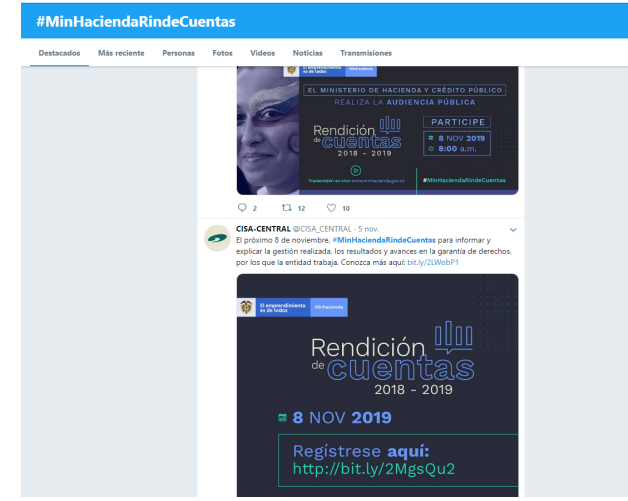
#MinHaciendaRindeCuentas

Destacados Más reciente Personas Fotos Videos Noticias Transmisiones

El emprendimiento es de todos MinHacienda

EL MINISTERIO DE HACIENDA Y CRÉDITO PÚBLICO
REALIZA LA AUDIENCIA PÚBLICA

PARTICIPE

Rendición de cuentas 2018 - 2019

8 NOV 2019
8:00 a.m.

Transmisión en vivo www.minhacienda.gov.co

#MinHaciendaRindeCuentas

2 12 10

CISA-CENTRAL @CISA_CENTRAL · 5 nov.
El próximo 8 de noviembre, #MinHaciendaRindeCuentas para informar y explicar la gestión realizada, los resultados y avances en la garantía de derechos, por los que la entidad trabaja. Conozca más aquí: bit.ly/2LWobP1

El emprendimiento es de todos MinHacienda

Rendición de cuentas 2018 - 2019

8 NOV 2019

Regístrese aquí:
http://bit.ly/2MgsQu2